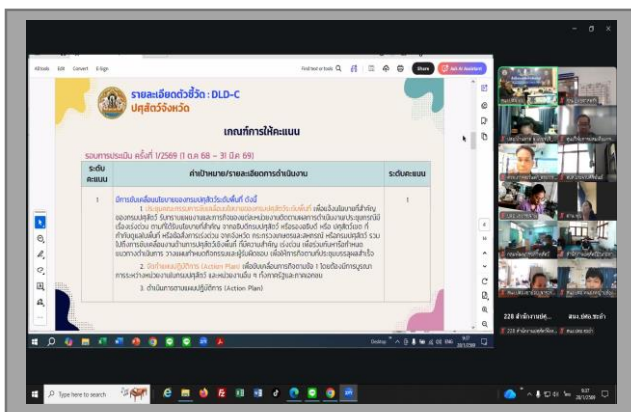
All tools Edit Convert E-Sign

Find text or tools

Share

รายละเอียดตัวชี้วัด : DLD-C
ปศุสัตว์จังหวัด

เกณฑ์การให้คะแนน

รอบการประเมิน ครั้งที่ 1/2569 (1 ต.ค. 68 – 31 มี.ค. 69)

| ระดับคะแนน | ค่าเป้าหมาย/รายละเอียดการดำเนินงาน | ระดับคะแนน |
|---|---|---|
| 1 | มีการขับเคลื่อนนโยบายของกรมปศุสัตว์ระดับพื้นที่ ดังนี้ 1. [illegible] 2. จัดทำแผนปฏิบัติการ (Action Plan) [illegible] 3. ดำเนินการตามแผนปฏิบัติการ (Action Plan) | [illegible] |

228 สำนักงานปศุ...

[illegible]

Desktop

Type here to search

9:37
20/1/2569